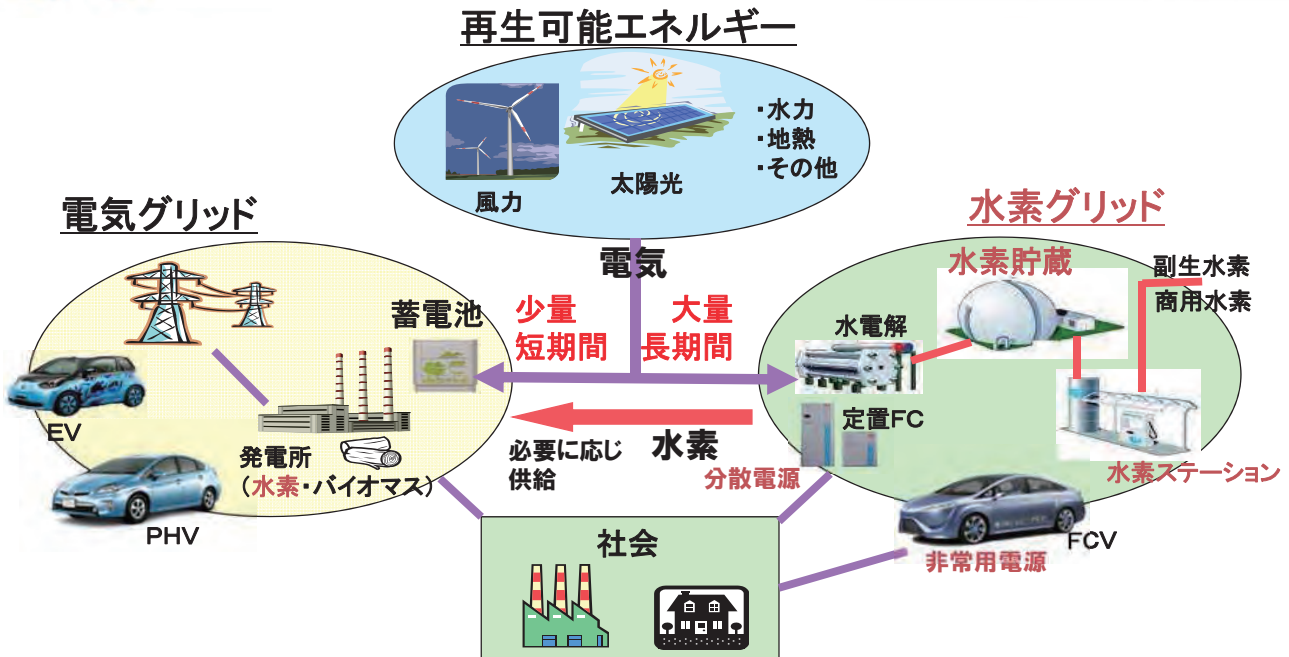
再生可能エネルギー

・水力
・地熱
・その他

風力

太陽光

電気グリッド

水素グリッド

電気

水素貯蔵

副生水素
商用水素

蓄電池

少量
短期間

大量
長期間

水電解

EV

発電所
（水素・バイオマス）

必要に応じ
供給

水素

定置FC

分散電源

水素ステーション

PHV

社会

FCV

非常用電源